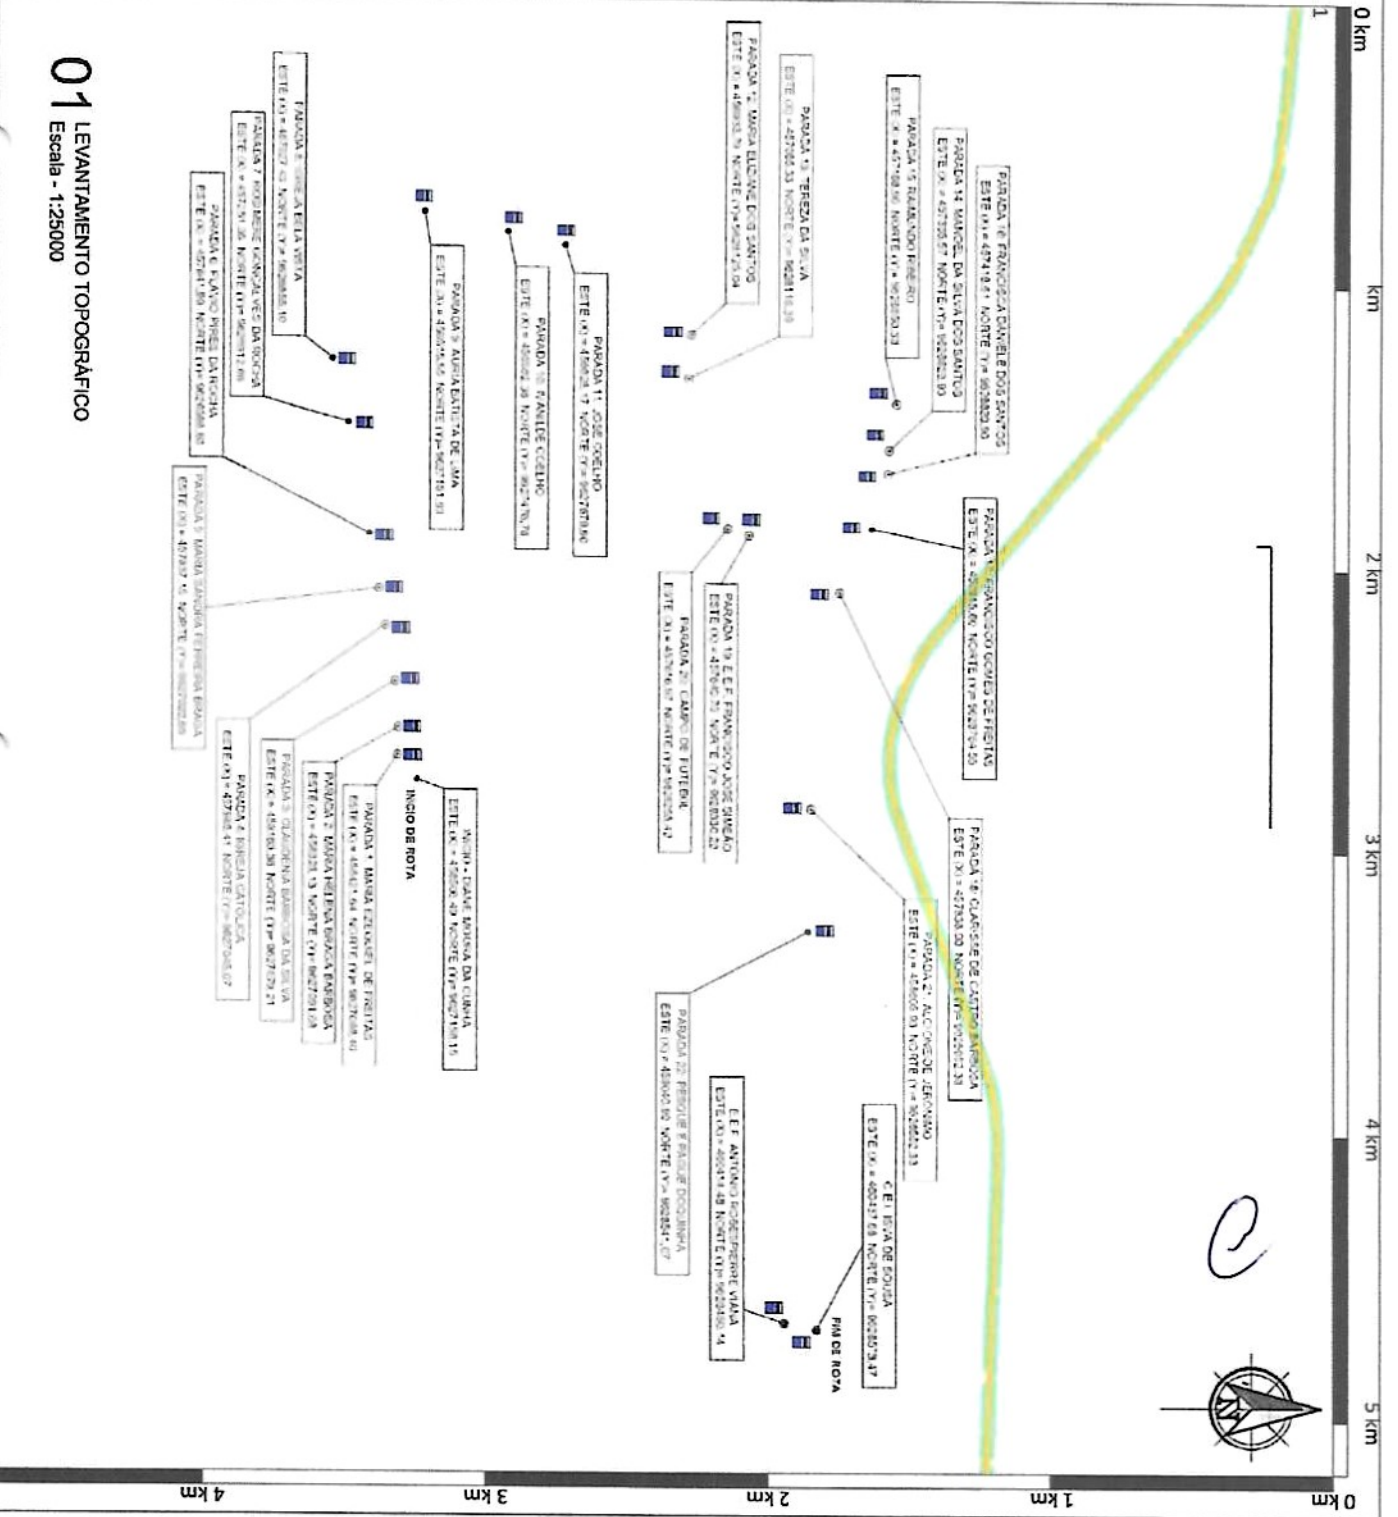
0 km
1 km
2 km
3 km
4 km
5 km

0 km
1 km
2 km
3 km
4 km

PARADA 16 FRANCISCA DANIELE DOS SANTOS
ESTE (X) = 457418.61 NORTE (Y) = 9628920.90

PARADA 14 MANOEL DA SILVA DOS SANTOS
ESTE (X) = 457335.67 NORTE (Y) = 9628923.90

PARADA 15 RAIMUNDO RIBEIRO
ESTE (X) = 457188.90 NORTE (Y) = 9628930.33

PARADA 13 TEREZA DA SILVA
ESTE (X) = 457060.33 NORTE (Y) = 9628116.39

PARADA 12 MARIA ELIZIANE DOS SANTOS
ESTE (X) = 456940.74 NORTE (Y) = 9628125.04

PARADA 11 JOSE COELHO
ESTE (X) = 456626.17 NORTE (Y) = 9627870.90

PARADA 10 RAILDE COELHO
ESTE (X) = 456562.28 NORTE (Y) = 9627470.70

PARADA 9 MARIA BATISTA DE LIMA
ESTE (X) = 456345.90 NORTE (Y) = 9627181.50

PARADA 8 IGREJA EM LA VISTA
ESTE (X) = 457507.43 NORTE (Y) = 9626985.10

PARADA 7 ROSINEIDE GONÇALVES DA ROCHA
ESTE (X) = 457616.06 NORTE (Y) = 9626912.90

PARADA 6 FLAVIO PIRES DA ROCHA
ESTE (X) = 457617.59 NORTE (Y) = 9626586.90

PARADA 5 MARIA SANDRA FERREIRA BRAGA
ESTE (X) = 457937.15 NORTE (Y) = 9627222.80

PARADA 4 IGREJA CATOLICA
ESTE (X) = 457948.41 NORTE (Y) = 9627345.67

PARADA 3 CLAUDENIA BARBOSA DA SILVA
ESTE (X) = 458193.06 NORTE (Y) = 9627270.21

PARADA 2 MARIA HELENA BRAGA BARBOSA
ESTE (X) = 458325.13 NORTE (Y) = 9627591.08

PARADA 1 MARIA EZEQUIEL DE FREITAS
ESTE (X) = 458437.54 NORTE (Y) = 9627638.40

INICIO DE ROTA

INICIO - DIANE MOURA DA CUNHA
ESTE (X) = 458536.40 NORTE (Y) = 9627159.15

PARADA 17 FRANCISCO GOMES DE FREITAS
ESTE (X) = 458006.80 NORTE (Y) = 9628764.50

PARADA 19 E.E.F. FRANCISCO JOSE SIMEÃO
ESTE (X) = 457890.70 NORTE (Y) = 9628030.22

PARADA 20 CAMPO DE FUTEBOL
ESTE (X) = 457965.57 NORTE (Y) = 9628020.42

PARADA 18 CLARISSE DE CASTRO BARBOSA
ESTE (X) = 457938.00 NORTE (Y) = 9629262.33

PARADA 21 ALCIONEIDE JERONIMO
ESTE (X) = 459005.93 NORTE (Y) = 9628850.33

PARADA 22 REQUEIJÃO BAIXO DO QUINHA
ESTE (X) = 459600.93 NORTE (Y) = 9628541.07

C.E.I. ISCA DE SOUSA
ESTE (X) = 460327.69 NORTE (Y) = 9628079.47

FIM DE ROTA

E.E.F. ANTONIO ROBESPIERRE VIANA
ESTE (X) = 460414.49 NORTE (Y) = 9628040.14

01 LEVANTAMENTO TOPOGRÁFICO
Escala - 1:25000